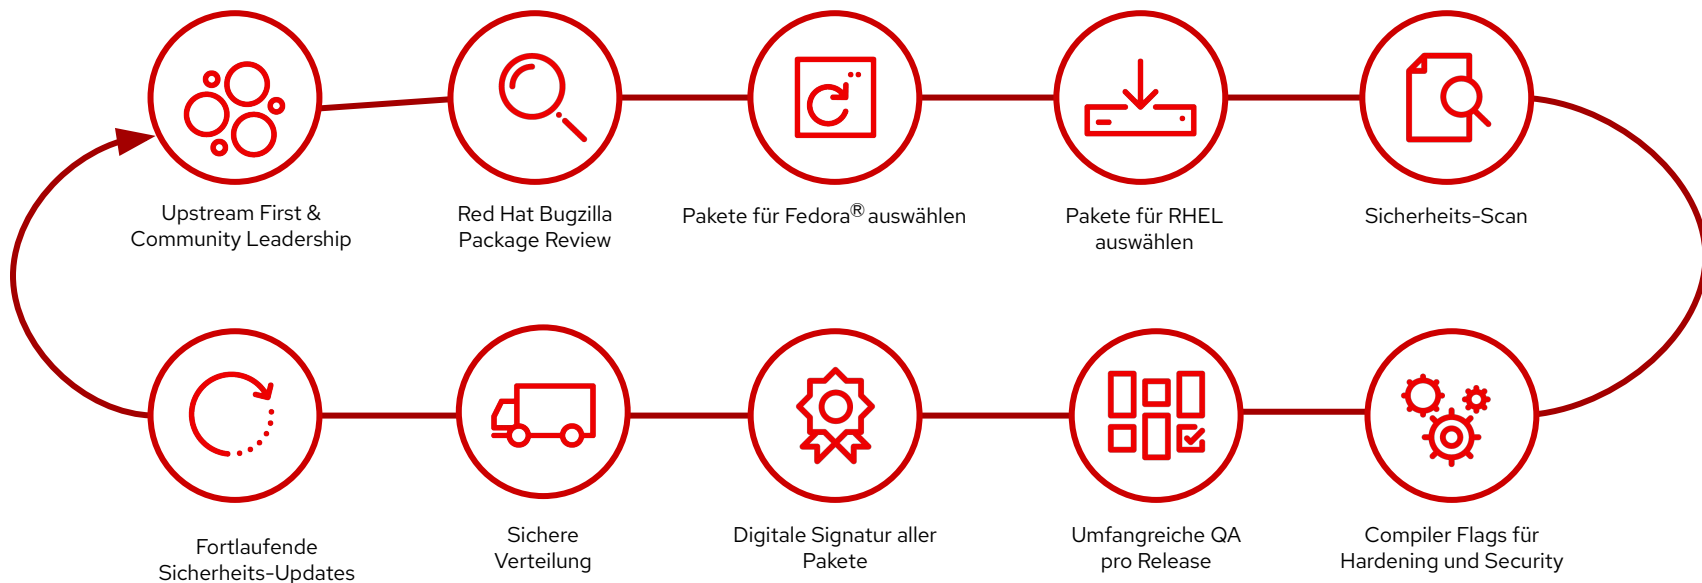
Upstream First & Community Leadership

Red Hat Bugzilla Package Review

Pakete für Fedora® auswählen

Pakete für RHEL auswählen

Sicherheits-Scan

Fortlaufende Sicherheits-Updates

Sichere Verteilung

Digitale Signatur aller Pakete

Umfangreiche QA pro Release

Compiler Flags für Hardening und Security